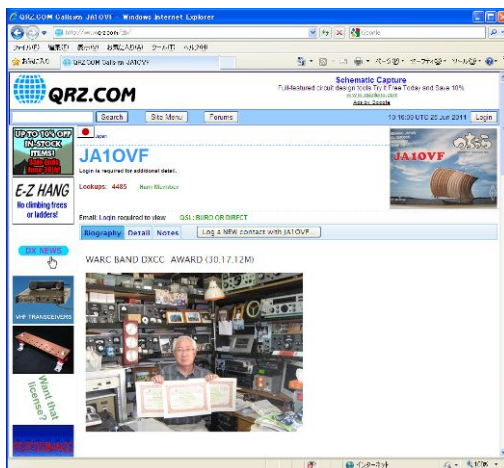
QRZ.COM Callsign JA1OVF - Windows Internet Explorer

http://www.qrz.com/db/

Google

ファイル(F) 編集(E) 表示(V) お気に入り(A) ツール(T) ヘルプ(H)

お気に入り

QRZ.COM Callsign JA1OVF

ページ(P) セーフティ(S) ツール(O)

QRZ.COM

Schematic Capture

Full-featured circuit design tools Try it Free Today and Save 10%

Ads by Google

Search

Site Menu

Forums

10:16:00 UTC 20 Jun 2011

Login

UP TO 10% OFF

IN STOCK

E-Z HANG

No climbing trees or ladders!

Japan

JA1OVF

Login is required for additional detail.

Lookups: 4485

Ham Member

Email: Login required to view

QSL: BURO OR DIRECT

JA1OVF

Biography

Detail

Notes

Log a NEW contact with JA1OVF...

DX NEWS

WARC BAND DXCC AWARD (30.17.12M)

VHF TRANSCEIVERS

Want that license?

インターネット